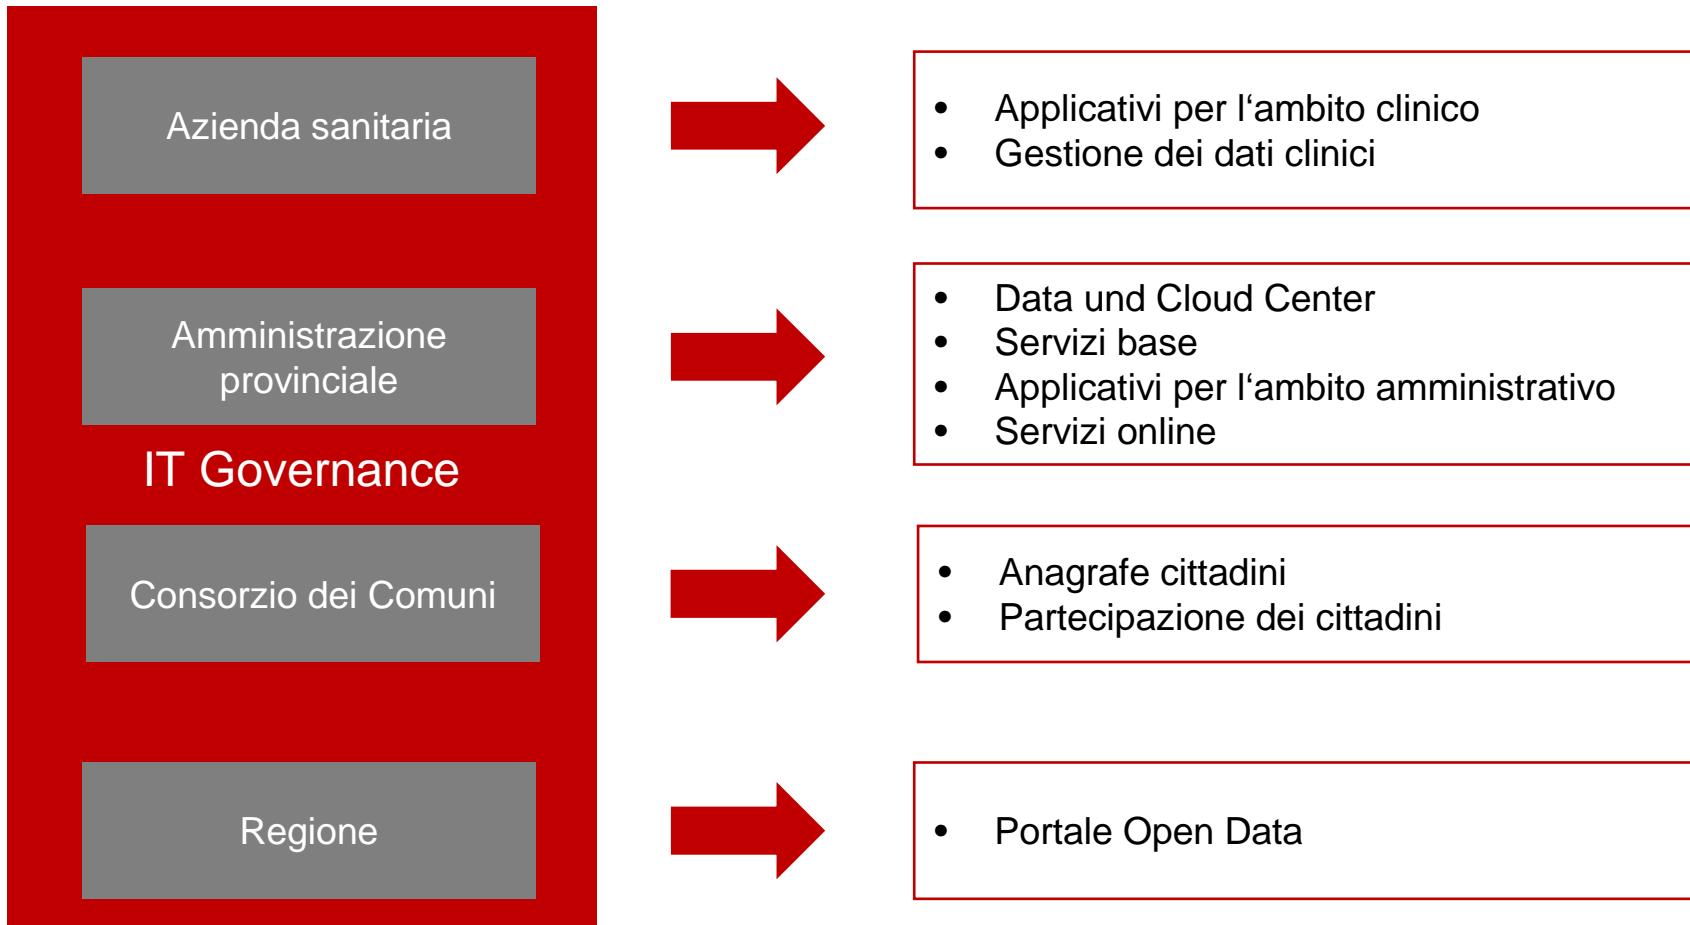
Azienda sanitaria

Amministrazione provinciale

IT Governance

Consorzio dei Comuni

Regione

- Applicativi per l‘ambito clinico
- Gestione dei dati clinici

- Data und Cloud Center
- Servizi base
- Applicativi per l‘ambito amministrativo
- Servizi online

- Anagrafe cittadini
- Partecipazione dei cittadini

- Portale Open Data